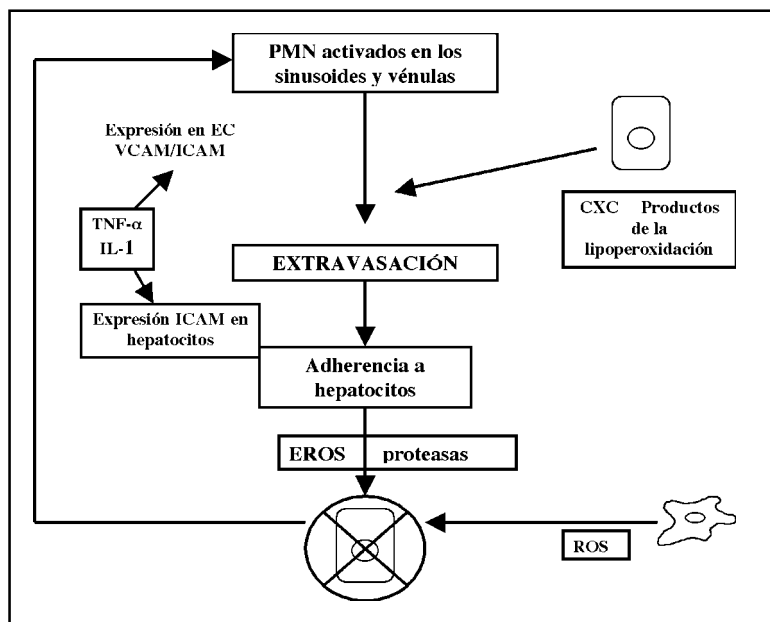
PMN activados en los sinusoides y vénulas

Expresión en EC VCAM/ICAM

TNF-$\alpha$
IL-1

CXC Productos de la lipoperoxidación

EXTRAVASACIÓN

Expresión ICAM en hepatocitos

Adherencia a hepatocitos

EROS proteasas

ROS